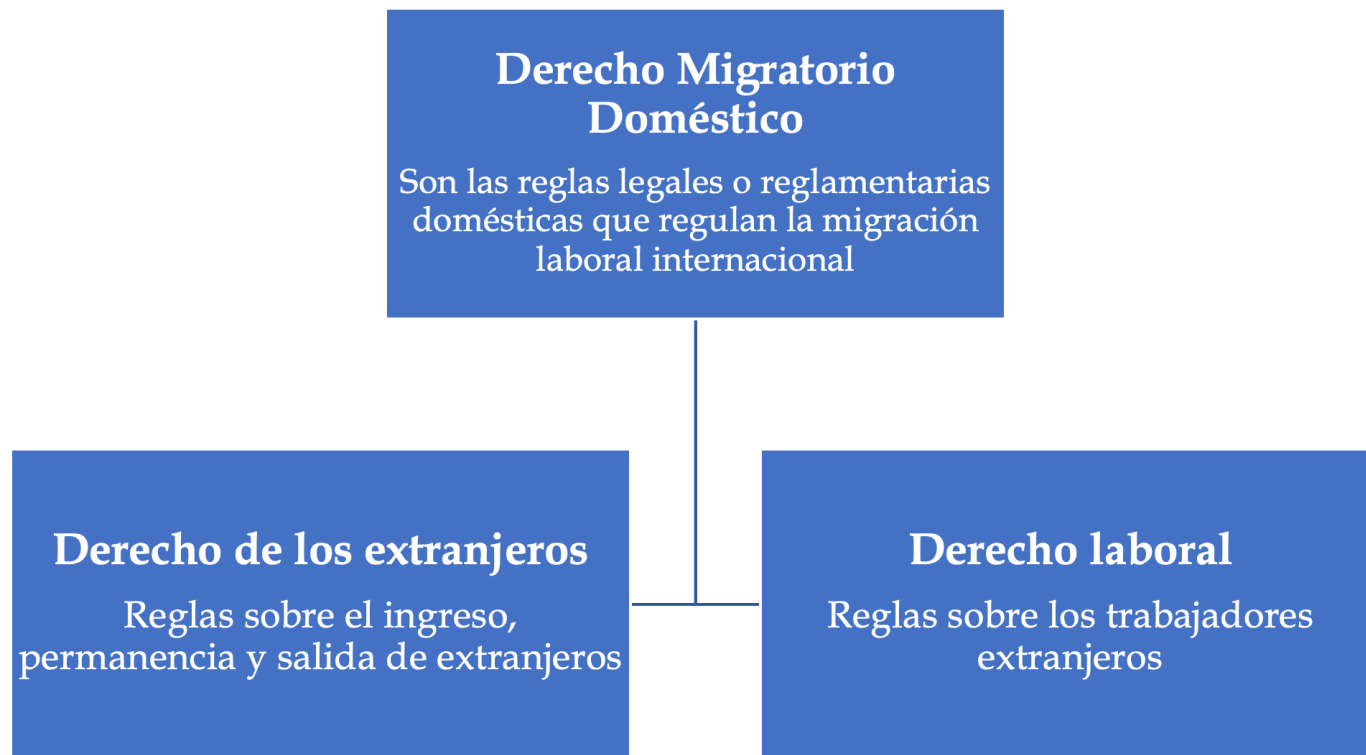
Derecho Migratorio Doméstico

Son las reglas legales o reglamentarias domésticas que regulan la migración laboral internacional

Derecho de los extranjeros

Reglas sobre el ingreso, permanencia y salida de extranjeros

Derecho laboral

Reglas sobre los trabajadores extranjeros